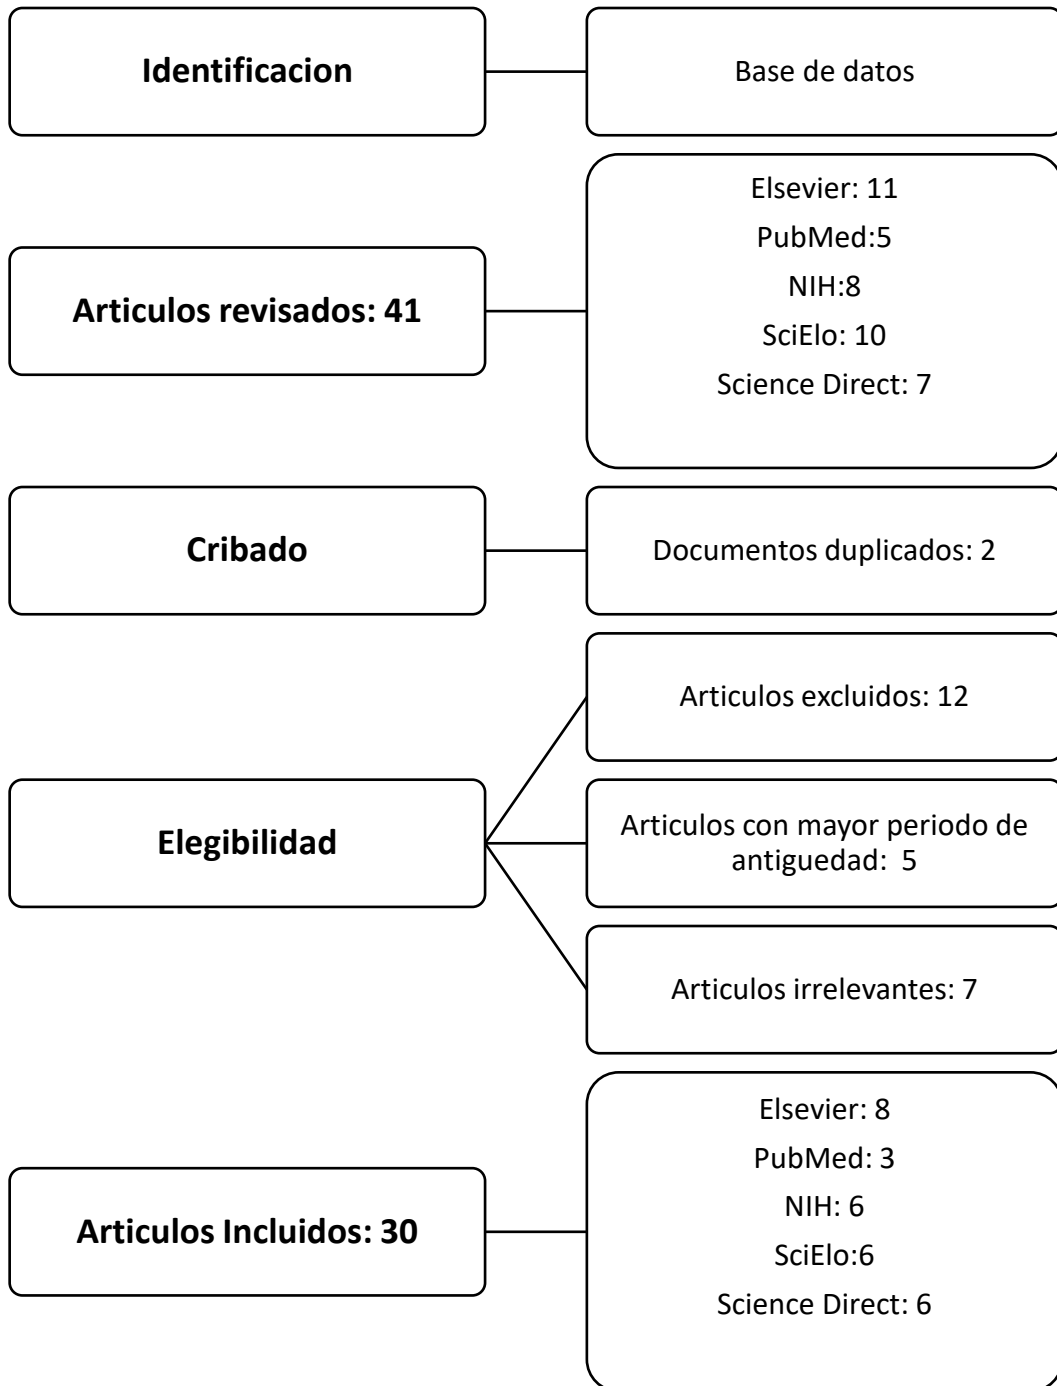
Identificacion

Base de datos

Articulos revisados: 41

Elsevier: 11
PubMed:5
NIH:8
SciElo: 10
Science Direct: 7

Cribado

Documentos duplicados: 2

Elegibilidad

Articulos excluidos: 12

Articulos con mayor periodo de antiguedad: 5

Articulos irrelevantes: 7

Articulos Incluidos: 30

Elsevier: 8
PubMed: 3
NIH: 6
SciElo:6
Science Direct: 6